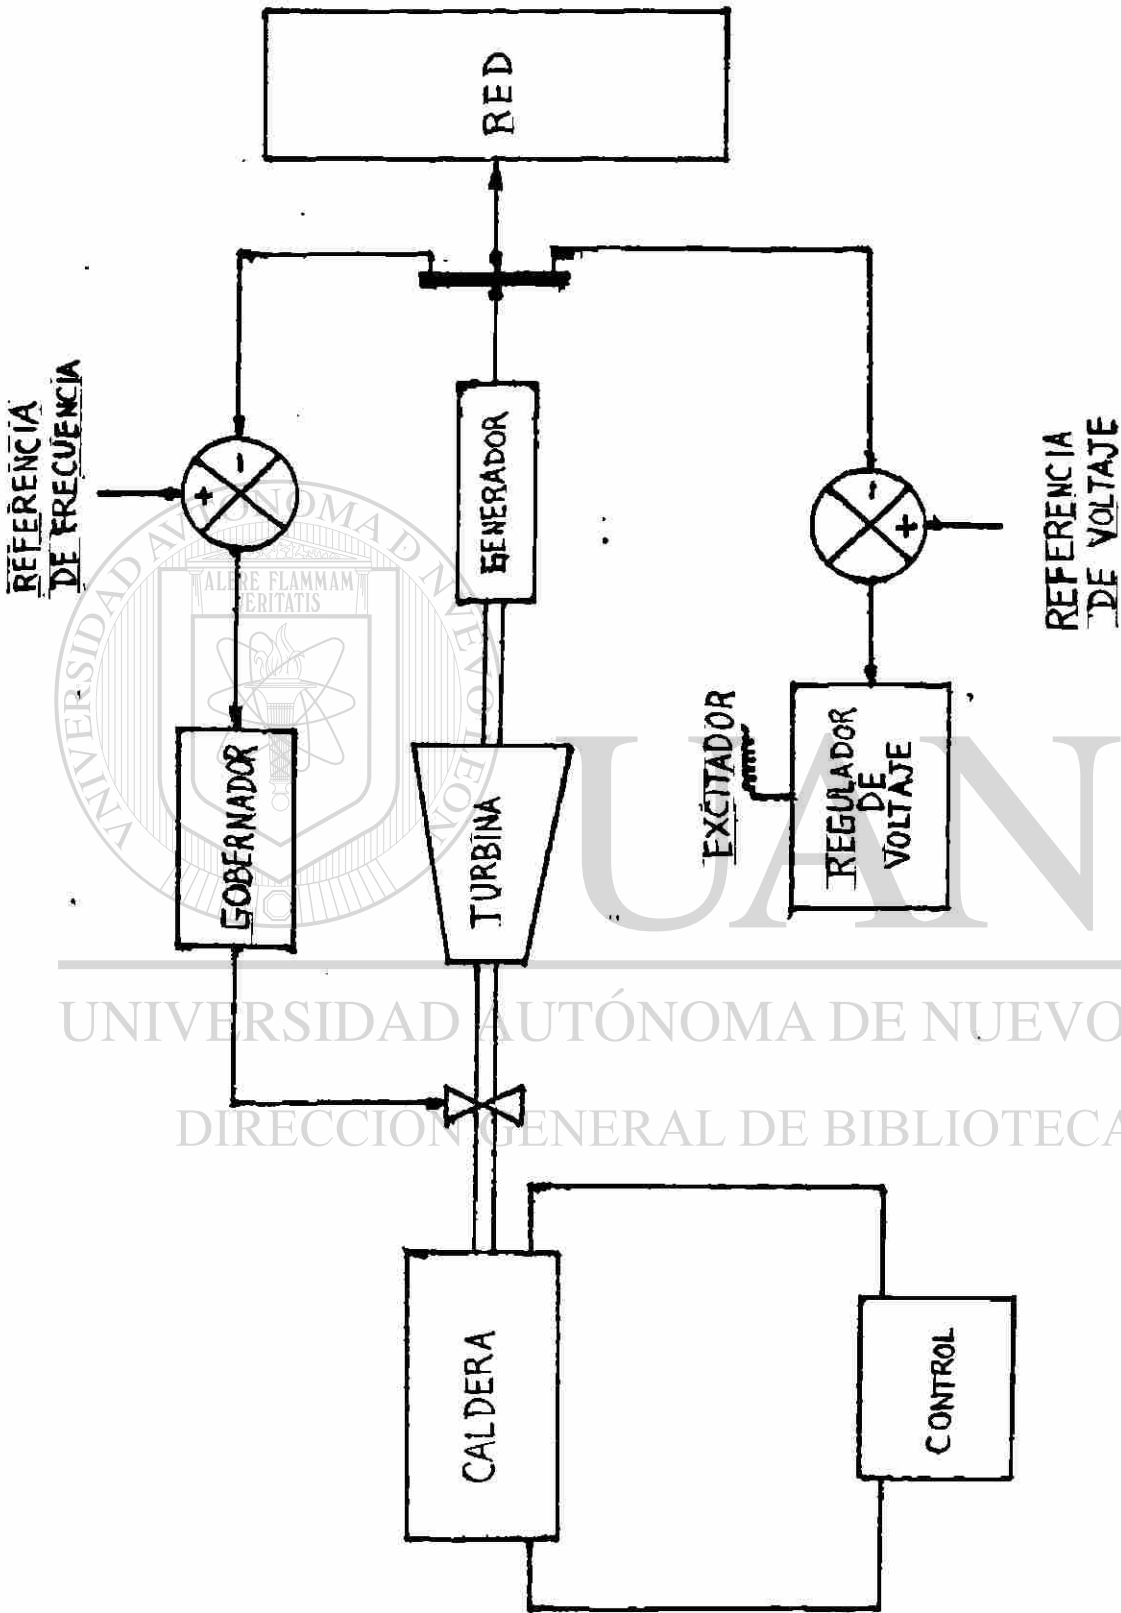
RED

REFERENCIA DE FRECUENCIA

+
-

GENERADOR

-
+

REFERENCIA DE VOLTAJE

GOBERNADOR

TURBINA

EXCITADOR

REGULADOR DE VOLTAJE

CALDERA

CONTROL

ALERE FLAMMAM VERITATIS

UNIVERSIDAD AUTÓNOMA DE NUEVO LEÓN

UANL

UNIVERSIDAD AUTÓNOMA DE NUEVO

DIRECCIÓN GENERAL DE BIBLIOTECA